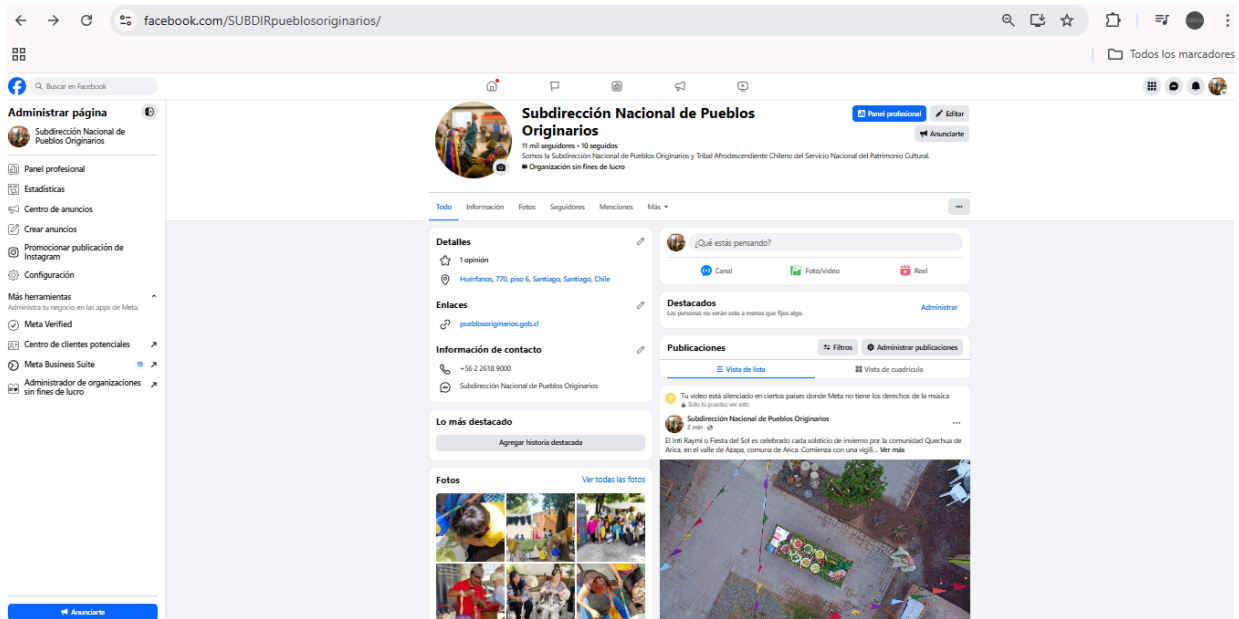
facebook.com/SUBDIRpueblosoriginarios/

Todos los marcadores

Buscar en Facebook

Administrar página

Subdirección Nacional de Pueblos Originarios

Panel profesional
Estadísticas
Centro de anuncios
Crear anuncios
Promocionar publicación de Instagram
Configuración

Más herramientas
Administra tu negocio en las apps de Meta.
Meta Verified
Centro de clientes potenciales
Meta Business Suite
Administrador de organizaciones sin fines de lucro

Anunciarte

Subdirección Nacional de Pueblos Originarios
11 mil seguidores • 10 seguidos
Somos la Subdirección Nacional de Pueblos Originarios y Tribal Afrodescendiente Chileno del Servicio Nacional del Patrimonio Cultural.
Organización sin fines de lucro

Panel profesional
Editar
Anunciarte

Todo Información Fotos Seguidores Menciones Más

Detalles
1 opinión
Huérfanos, 770, piso 6, Santiago, Santiago, Chile

Enlaces
pueblosoriginarios.gob.cl

Información de contacto
+56 2 2618 9000
Subdirección Nacional de Pueblos Originarios

Lo más destacado
Agregar historia destacada

Fotos
Ver todas las fotos

¿Qué estás pensando?
Canal
Foto/video
Reel

Destacados
Las personas no verán esto a menos que fijes algo.
Administrar

Publicaciones
Filtros
Administrar publicaciones
Vista de lista
Vista de cuadrícula

Tu video está silenciado en ciertos países donde Meta no tiene los derechos de la música
Solo tú puedes ver esto

Subdirección Nacional de Pueblos Originarios
2 min

El Inti Raymi o Fiesta del Sol es celebrado cada solsticio de invierno por la comunidad Quechua de Arica, en el valle de Azapa, comuna de Arica. Comienza con una vigili... Ver más